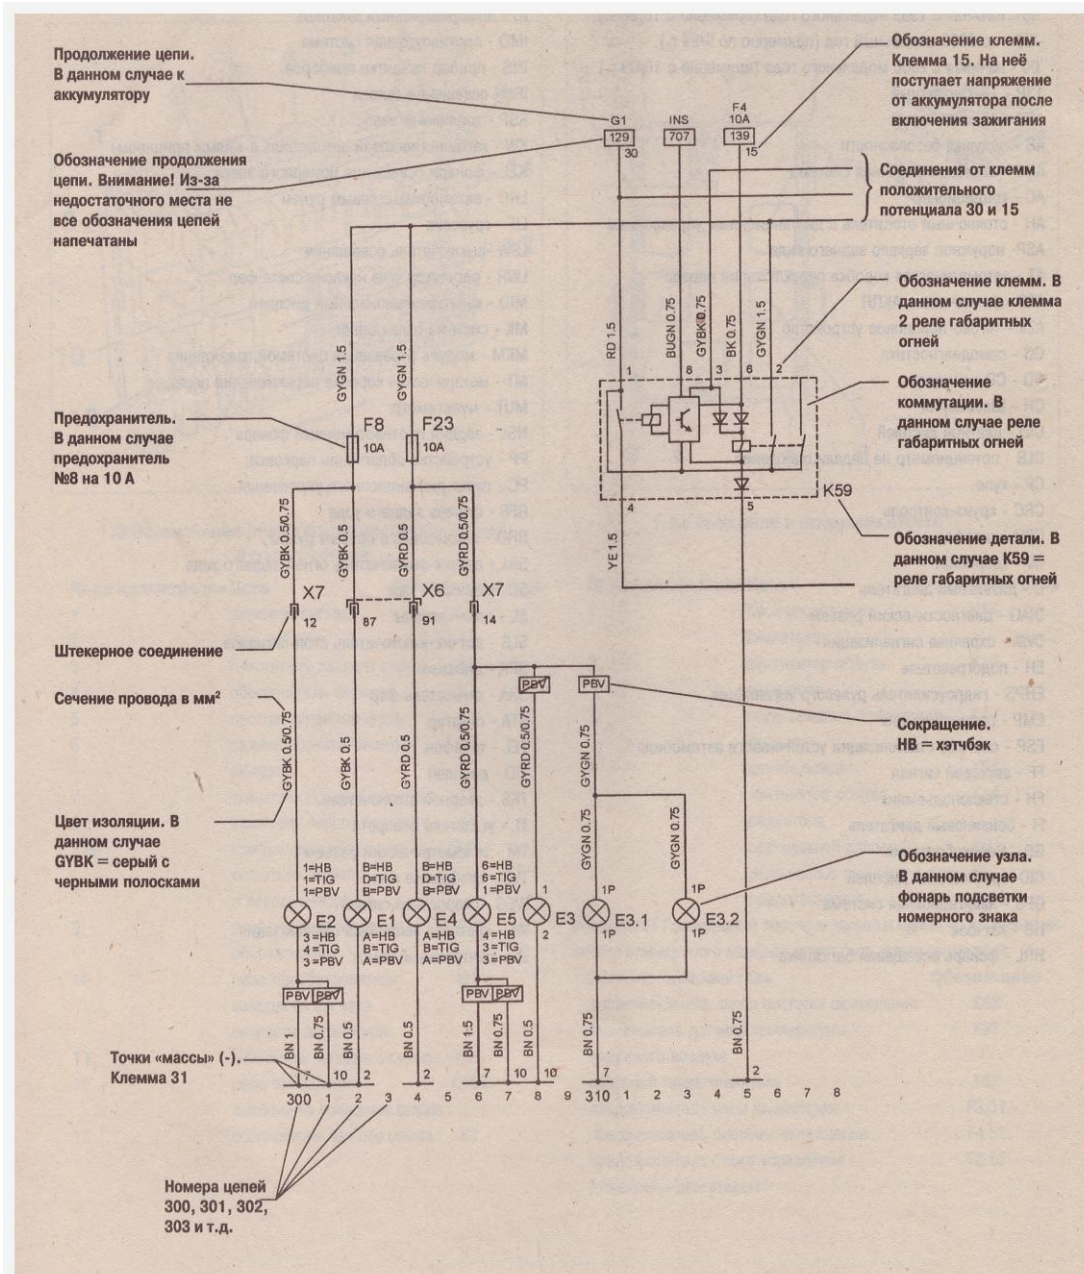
Продолжение цепи. В данном случае к аккумулятору

Обозначение продолжения цепи. Внимание! Из-за недостаточного места не все обозначения цепей напечатаны

Обозначение клемм. Клемма 15. На неё поступает напряжение от аккумулятора после включения зажигания

G1
129
30
INS
707
F4
10A
139
15

Соединения от клемм положительного потенциала 30 и 15

Обозначение клемм. В данном случае клемма 2 реле габаритных огней

Обозначение коммутации. В данном случае реле габаритных огней

RD 1.5
BUGN 0.75
GYBK 0.75
BK 0.75
GYGN 1.5
1
8
3
6
2
4
5
K59
YE 1.5

Обозначение детали. В данном случае K59 = реле габаритных огней

Предохранитель. В данном случае предохранитель №8 на 10 А

GYGN 1.5
GYGN 1.5
F8
10A
F23
10A

GYBK 0.5/0.75
GYBK 0.5
GYRD 0.5
GYRD 0.5/0.75
X7
X6
X7
12
87
91
14

Штекерное соединение

Сечение провода в мм²

PBV
PBV

Сокращение. HB = хэтчбэк

GYBK 0.5/0.75
GYBK 0.5
GYRD 0.5
GYRD 0.5/0.75
GYRD 0.5/0.75
GYGN 0.75
GYGN 0.75

Цвет изоляции. В данном случае GYBK = серый с черными полосками

Обозначение узла. В данном случае фонарь подсветки номерного знака

1=HB
1=TIG
1=PBV
B=HB
D=TIG
B=PBV
B=HB
D=TIG
B=PBV
6=HB
6=TIG
1=PBV
1
1P
1P

E2
E1
E4
E5
E3
E3.1
E3.2

3=HB
4=TIG
3=PBV
A=HB
B=TIG
A=PBV
A=HB
B=TIG
A=PBV
4=HB
3=TIG
3=PBV
2
1P
1P

PBV PBV
PBV PBV

BN 1
BN 0.75
BN 0.5
BN 0.5
BN 1.5
BN 0.75
BN 0.5
BN 0.75
BN 0.75

Точки «массы» (-). Клемма 31

7
10
2
2
7
10
10
7
2

300 1 2 3 4 5 6 7 8 9 310 1 2 3 4 5 6 7 8

Номера цепей 300, 301, 302, 303 и т.д.